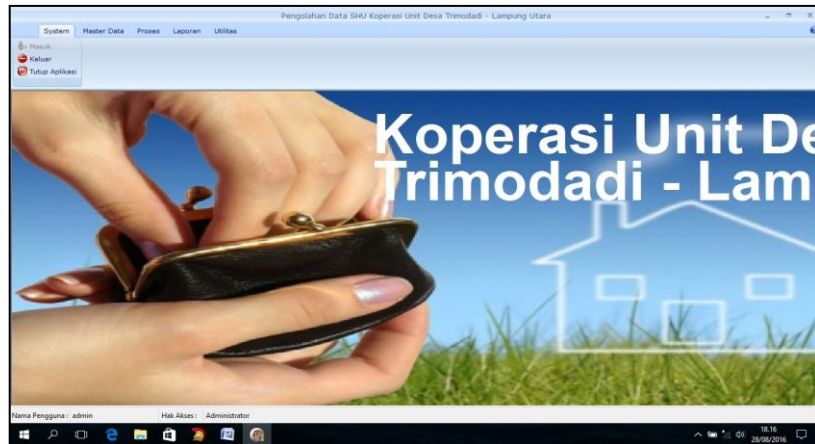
Pengolahan Data SHU Koperasi Unit Desa Trimodadi - Lampung Utara

System Master Data Proses Laporan Utilitas

Masuk
Keluar
Tutup Aplikasi

Koperasi Unit De
Trimodadi - Lam

Nama Pengguna : admin
Hak Akses : Administrator

18.16
28/08/2016